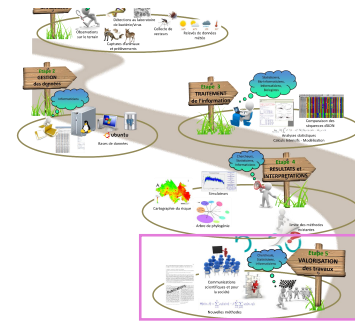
Observations sur le terrain
Obtentions au laboratoire de banières/virus
Captures d'animaux et prélèvements
Collecte de vecteurs
Relevés de données météo

Etape 2
GESTION des données

ubuntu

Bases de données

Etape 3
TRAITEMENT de l'information

Comparaison des séquences (ADN)
Analyses statistiques
Calculs intensifs - Modélisation

Etape 4
RESULTATS et INTERPRETATIONS

Simulations
Cartographie du risque
Arbre de phylogénie
Limite des méthodes actuelles

Etape 5
VALORISATION des travaux

Communications scientifiques et pour la société
Nouvelles méthodes